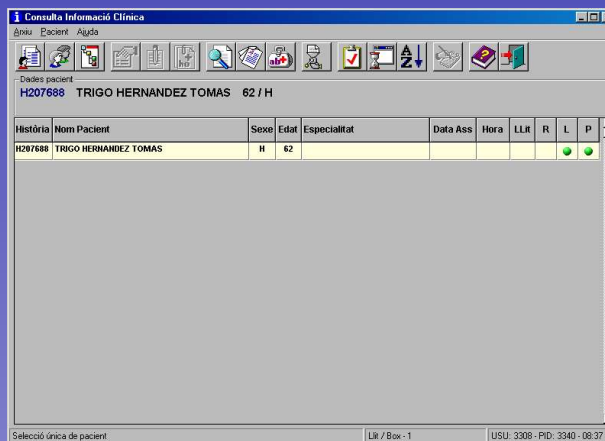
Consulta Informació Clínica

Arxiu Pacient Ajuda

Dades pacient

H207688 TRIGO HERNANDEZ TOMAS 62 / H

| Història | Nom Pacient | Sexe | Edat | Especialitat | Data Ass | Hora | LLit | R | L | P |
|---|---|---|---|---|---|---|---|---|---|---|
| H207688 | TRIGO HERNANDEZ TOMAS | H | 62 | | | | | | | |

Selecció única de pacient

Llit / Box - 1

USU: 3308 - PID: 3340 - 08:37